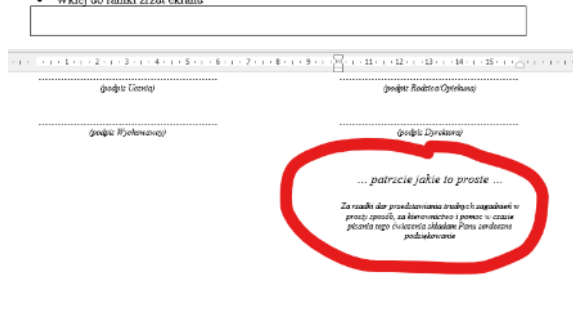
• Wklej do ramki zrzut ekranu

· 1 · 1 · 1 · 2 · 1 · 3 · 1 · 4 · 1 · 5 · 1 · 6 · 1 · 7 · 1 · 8 · 1 · 9 · 1 · 10 · 1 · 11 · 1 · 12 · 1 · 13 · 1 · 14 · 1 · 15 · 1 · 16 · 1 · 17 · 1 ·

.......................................................
(podpis Ucznia)

.......................................................
(podpis Rodzica/Opiekuna)

.......................................................
(podpis Wychowawcy)

.......................................................
(podpis Dyrektora)

... patrzcie jakie to proste ...

Za wzadki dar przedstawiania trudnych zagadnień w prosty sposób, za kierownictwo i pomoc w czasie pisania tego ćwiczenia składam Panu serdeczne podziękowanie